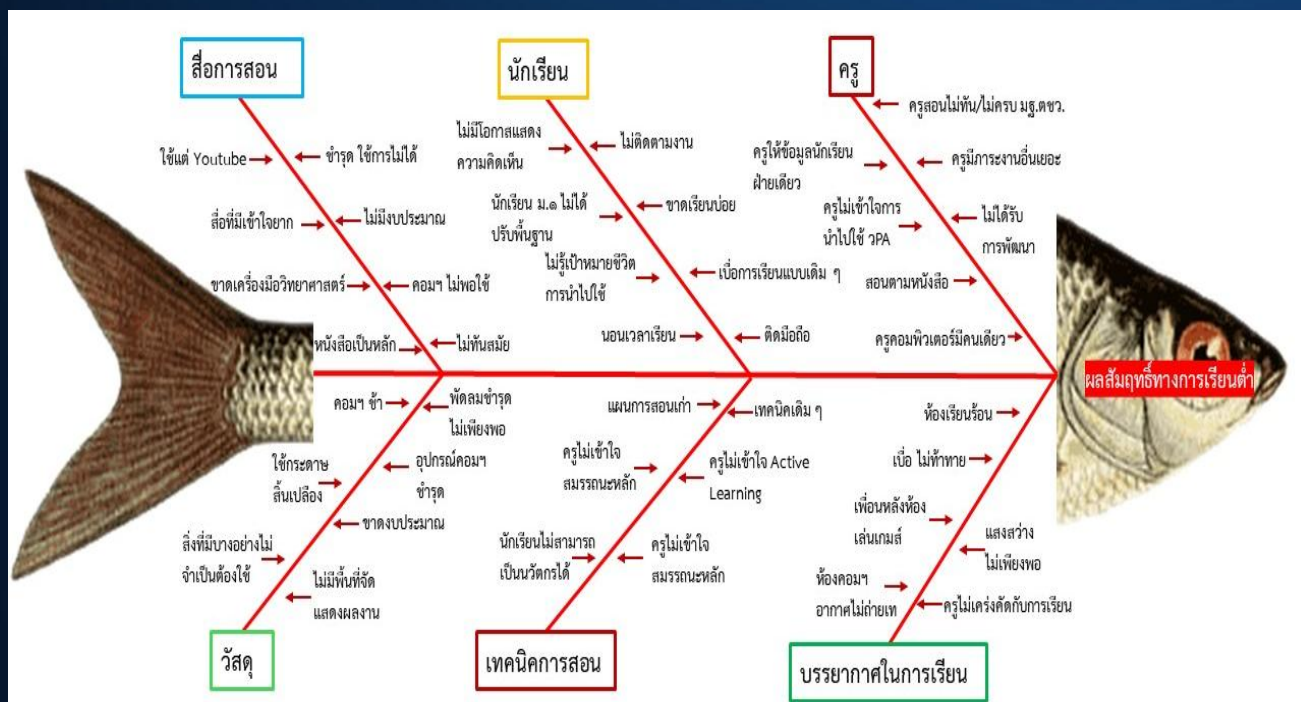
สื่อการสอน

ใช้แต่ Youtube

ชำรุด ใช้การไม่ได้

สื่อที่มีเข้าใจยาก

ไม่มีงบประมาณ

ขาดเครื่องมือวิทยาศาสตร์

คอมฯ ไม่พอใช้

หนังสือเป็นหลัก

ไม่ทันสมัย

นักเรียน

ไม่มีโอกาสแสดงความคิดเห็น

ไม่ติดตามงาน

นักเรียน ม.๑ ไม่ได้ปรับพื้นฐาน

ขาดเรียนบ่อย

ไม่รู้เป้าหมายชีวิต การนำไปใช้

เบื่อการเรียนแบบเดิม ๆ

นอนเวลาเรียน

ติดมือถือ

ครู

ครูสอนไม่ทัน/ไม่ครบ มฐ.ตชว.

ครูให้ข้อมูลนักเรียนฝ่ายเดียว

ครูมีภาระงานอื่นเยอะ

ครูไม่เข้าใจการนำไปใช้ วPA

ไม่ได้รับการพัฒนา

สอนตามหนังสือ

ครูคอมพิวเตอร์มีคนเดียว

ผลสัมฤทธิ์ทางการเรียนต่ำ

คอมฯ ช้า

พัดลมชำรุด ไม่เพียงพอ

ใช้กระดาษสิ้นเปลือง

อุปกรณ์คอมฯ ชำรุด

ขาดงบประมาณ

สิ่งที่มีบางอย่างไม่จำเป็นต้องใช้

ไม่มีพื้นที่จัดแสดงผลงาน

วัสดุ

แผนการสอนเก่า

เทคนิคเดิม ๆ

ครูไม่เข้าใจสมรรถนะหลัก

ครูไม่เข้าใจ Active Learning

นักเรียนไม่สามารถเป็นนวัตกรได้

ครูไม่เข้าใจสมรรถนะหลัก

เทคนิคการสอน

ห้องเรียนร้อน

เบื่อ ไม่ท้าทาย

เพื่อนหลังห้องเล่นเกมส์

แสงสว่างไม่เพียงพอ

ห้องคอมฯ อากาศไม่ถ่ายเท

ครูไม่เคร่งคัดกับการเรียน

บรรยากาศในการเรียน